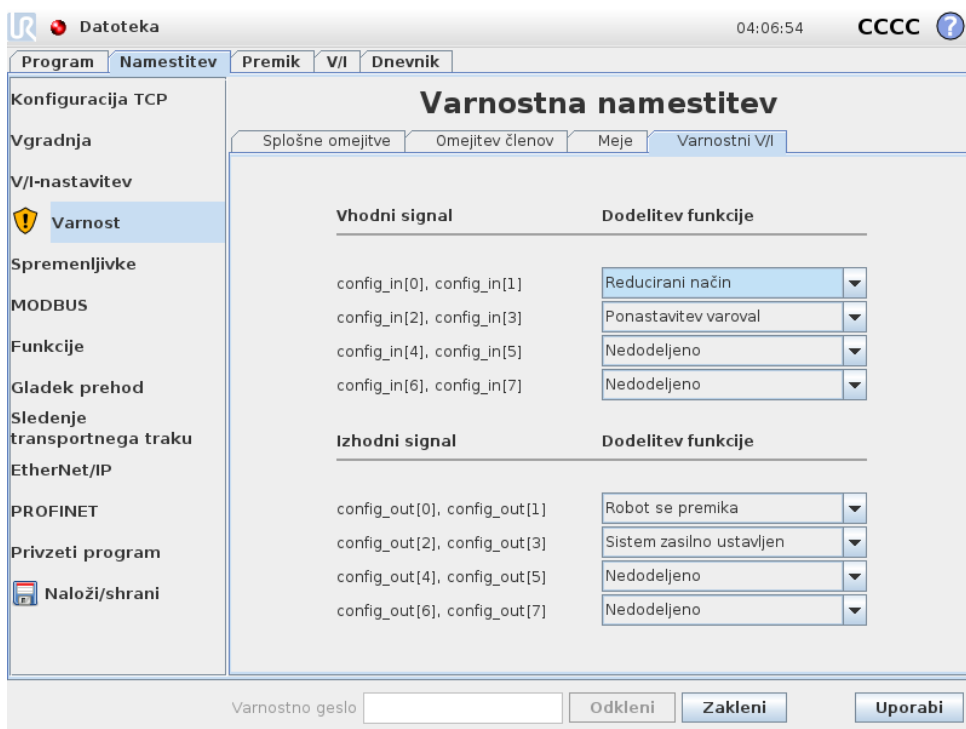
Datoteka

04:06:54 CCCC ?

Program | Namestitev | Premik | V/I | Dnevnik

Konfiguracija TCP

Vgradnja

V/I-nastavitev

Varnost

Spremenljivke

MODBUS

Funkcije

Gladek prehod

Sledenje transportnega traku

EtherNet/IP

PROFINET

Privzeti program

Naloži/shrani

Varnostna namestitev

Splošne omejitve | Omejitev členov | Meje | Varnostni V/I

| Vhodni signal | Dodelitev funkcije |
|---|---|
| config_in[0], config_in[1] | Reducirani način |
| config_in[2], config_in[3] | Ponastavitev varoval |
| config_in[4], config_in[5] | Nedodeljeno |
| config_in[6], config_in[7] | Nedodeljeno |

| Izhodni signal | Dodelitev funkcije |
|---|---|
| config_out[0], config_out[1] | Robot se premika |
| config_out[2], config_out[3] | Sistem zasilno ustavljen |
| config_out[4], config_out[5] | Nedodeljeno |
| config_out[6], config_out[7] | Nedodeljeno |

Varnostno geslo

Odkleni

Zakleni

Uporabi